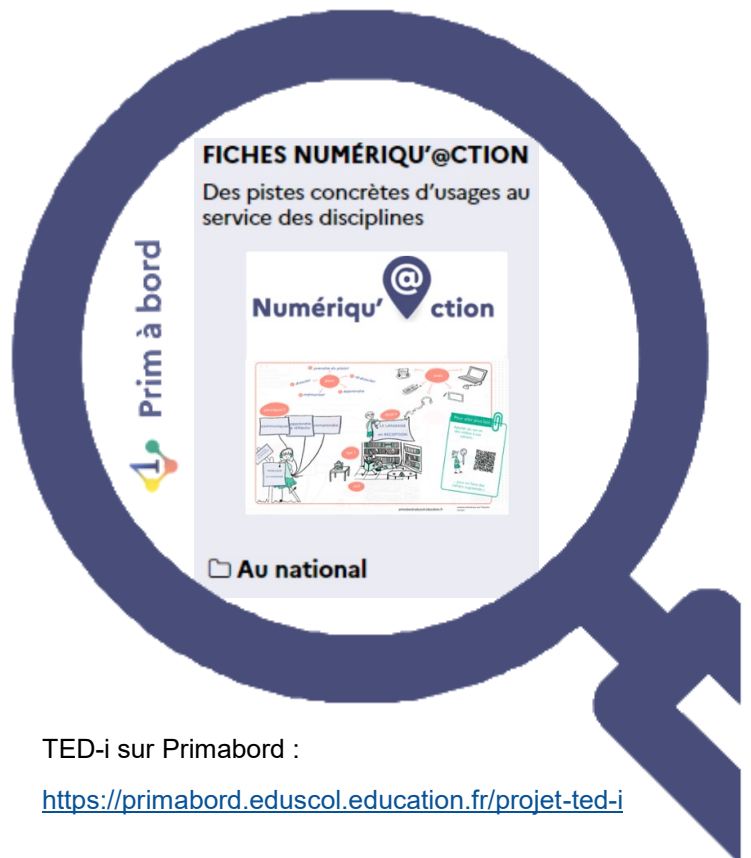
Prim à bord

FICHES NUMÉRIQU'@CTION

Des pistes concrètes d'usages au service des disciplines

Numériqu'@ction

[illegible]

Au national

TED-i sur Primabord :

https://primabord.eduscol.education.fr/projet-ted-i